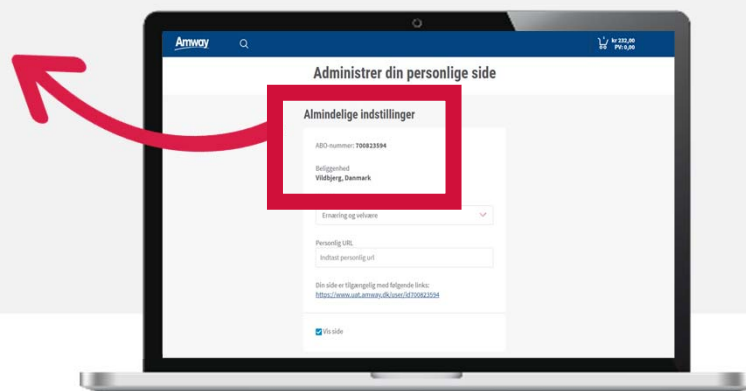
Amway

kr 232,00
PV: 0,00

Administrer din personlige side

Almindelige indstillinger

ABO-nummer: 700823594

Beliggenhed
Vildbjerg, Danmark

Ernæring og velvære

Personlig URL

Indtast personlig url

Din side er tilgængelig med følgende links:
https://www.uat.amway.dk/user/id700823594

Vis side